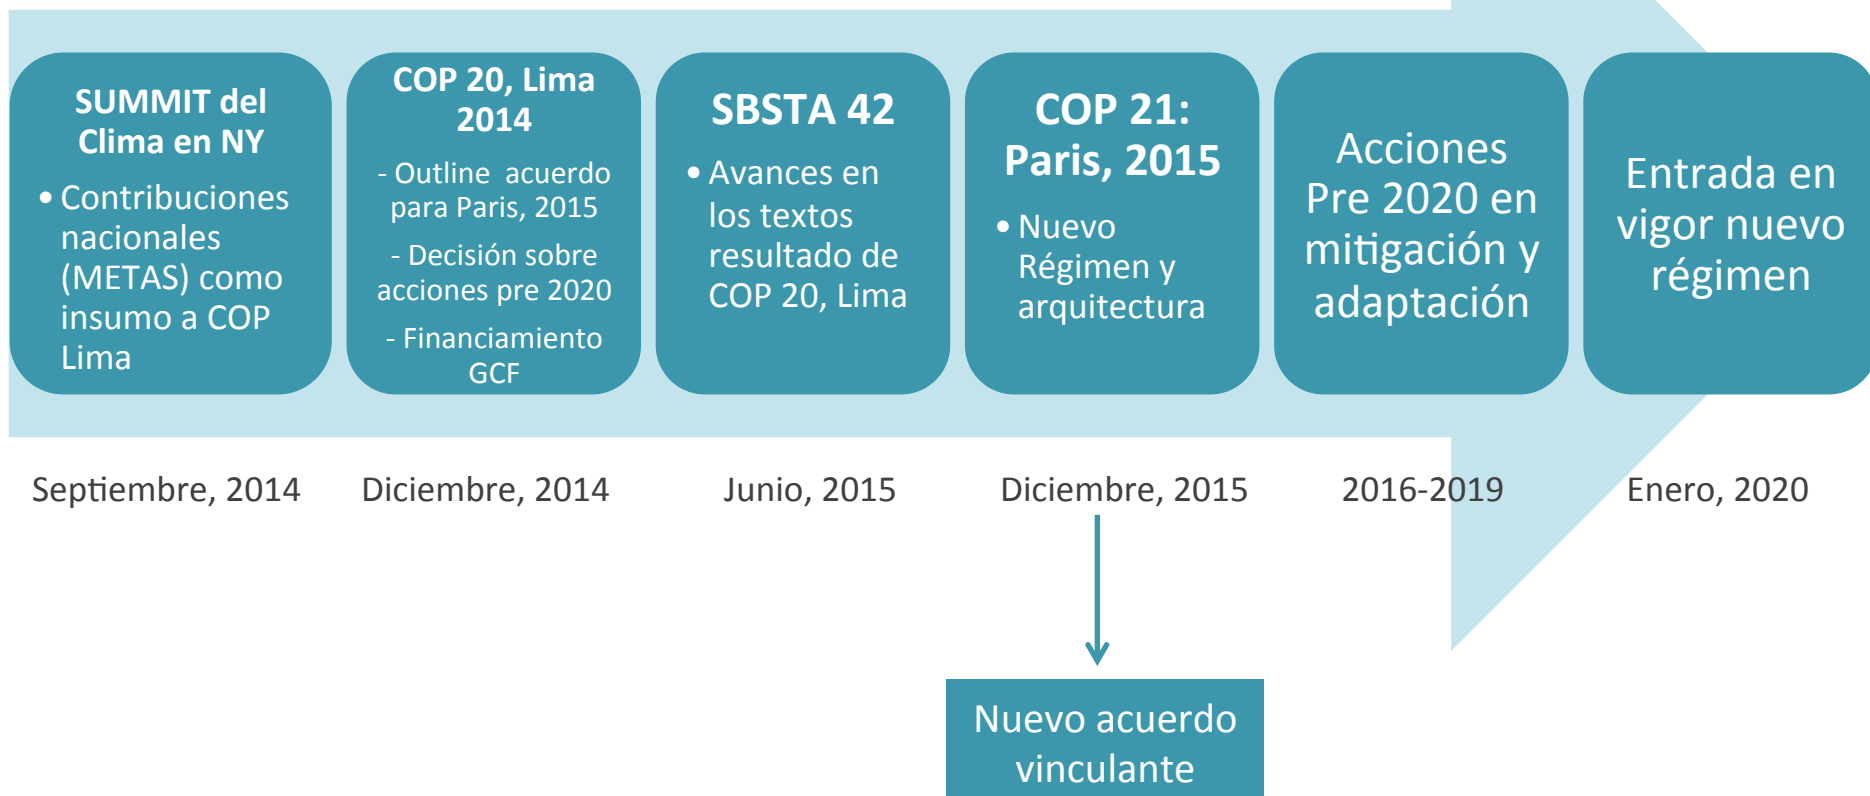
SUMMIT del Clima en NY

• Contribuciones nacionales (METAS) como insumo a COP Lima

COP 20, Lima 2014

- Outline acuerdo para Paris, 2015

- Decisión sobre acciones pre 2020

- Financiamiento GCF

SBSTA 42

• Avances en los textos resultado de COP 20, Lima

COP 21: Paris, 2015

• Nuevo Régimen y arquitectura

Acciones Pre 2020 en mitigación y adaptación

Entrada en vigor nuevo régimen

Septiembre, 2014

Diciembre, 2014

Junio, 2015

Diciembre, 2015

2016-2019

Enero, 2020

Nuevo acuerdo vinculante